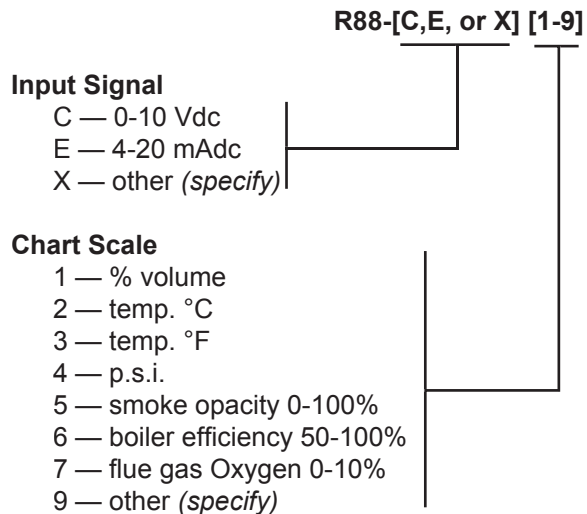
R88-[C,E, or X] [1-9]

**Input Signal**
C — 0-10 Vdc
E — 4-20 mAdc
X — other *(specify)*

**Chart Scale**
1 — % volume
2 — temp. °C
3 — temp. °F
4 — p.s.i.
5 — smoke opacity 0-100%
6 — boiler efficiency 50-100%
7 — flue gas Oxygen 0-10%
9 — other *(specify)*